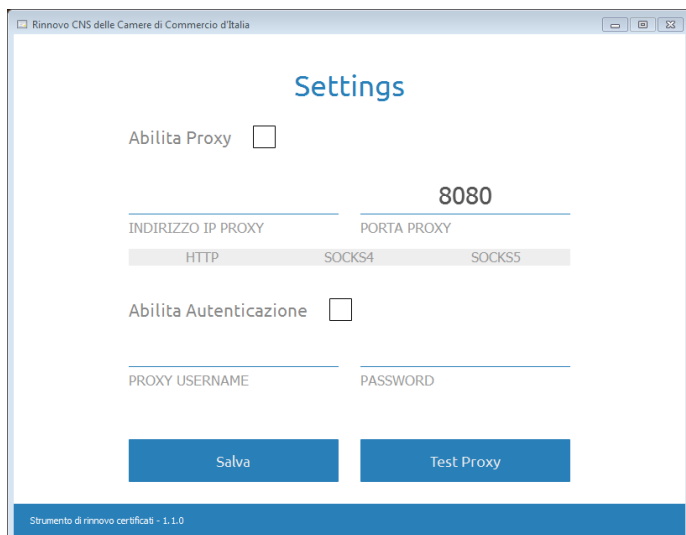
Rinnovo CNS delle Camere di Commercio d'Italia

Settings

Abilita Proxy

8080

INDIRIZZO IP PROXY

PORTA PROXY

HTTP SOCKS4 SOCKS5

Abilita Autenticazione

PROXY USERNAME

PASSWORD

Salva

Test Proxy

Strumento di rinnovo certificati - 1.1.0